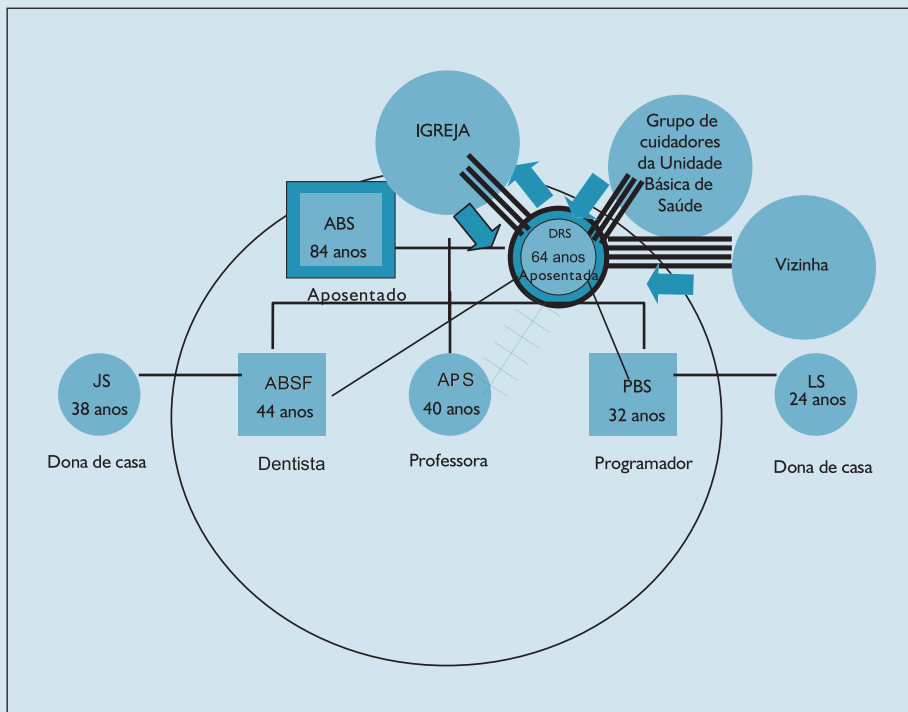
IGREJA

Grupo de cuidadores da Unidade Básica de Saúde

ABS
84 anos

Aposentado

DRS
64 anos
Aposentada

Vizinha

JS
38 anos

Dona de casa

ABSF
44 anos

Dentista

APS
40 anos

Professora

PBS
32 anos

Programador

LS
24 anos

Dona de casa